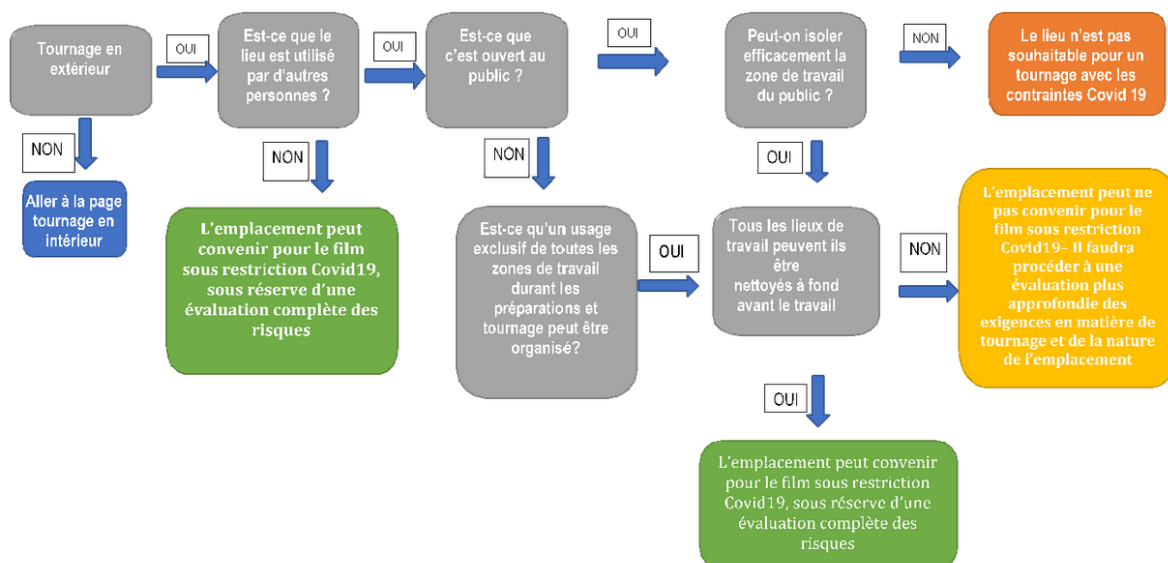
Tournage en extérieur

OUI

Est-ce que le lieu est utilisé par d'autres personnes ?

OUI

Est-ce que c'est ouvert au public ?

OUI

Peut-on isoler efficacement la zone de travail du public ?

NON

Le lieu n'est pas souhaitable pour un tournage avec les contraintes Covid 19

NON

Aller à la page tournage en intérieur

NON

L'emplacement peut convenir pour le film sous restriction Covid19, sous réserve d'une évaluation complète des risques

NON

Est-ce qu'un usage exclusif de toutes les zones de travail durant les préparations et tournage peut être organisé?

OUI

OUI

Tous les lieux de travail peuvent ils être nettoyés à fond avant le travail

NON

L'emplacement peut ne pas convenir pour le film sous restriction Covid19– Il faudra procéder à une évaluation plus approfondie des exigences en matière de tournage et de la nature de l'emplacement

OUI

L'emplacement peut convenir pour le film sous restriction Covid19, sous réserve d'une évaluation complète des risques